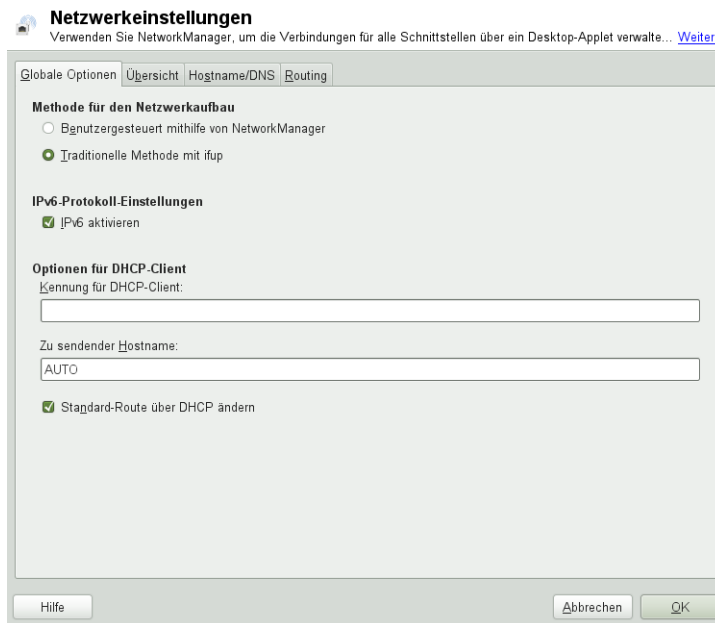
Netzwerkeinstellungen
Verwenden Sie NetworkManager, um die Verbindungen für alle Schnittstellen über ein Desktop-Applet verwalte... Weiter

Globale Optionen | Übersicht | Hostname/DNS | Routing

Methode für den Netzwerkaufbau
Benutzergesteuert mithilfe von NetworkManager
Traditionelle Methode mit ifup

IPv6-Protokoll-Einstellungen
IPv6 aktivieren

Optionen für DHCP-Client
Kennung für DHCP-Client:

Zu sendender Hostname:
AUTO

Standard-Route über DHCP ändern

Hilfe

Abbrechen

OK